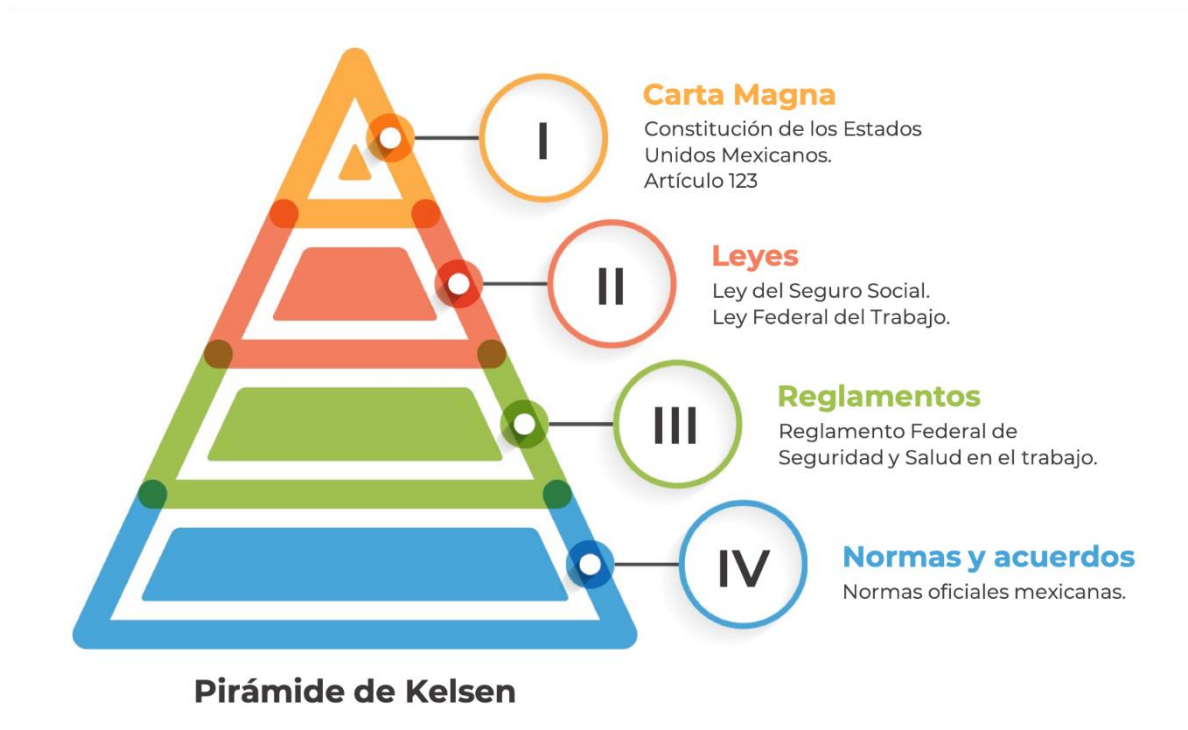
I

Carta Magna
Constitución de los Estados Unidos Mexicanos.
Artículo 123

II

Leyes
Ley del Seguro Social.
Ley Federal del Trabajo.

III

Reglamentos
Reglamento Federal de Seguridad y Salud en el trabajo.

IV

Normas y acuerdos
Normas oficiales mexicanas.

Pirámide de Kelsen